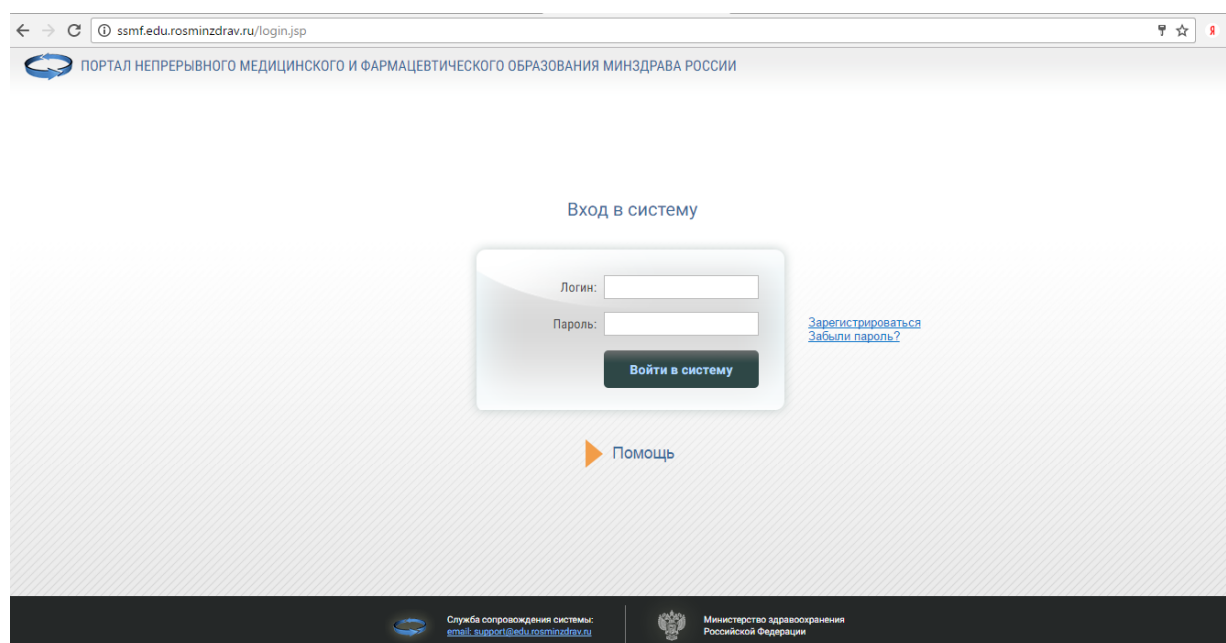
ssmf.edu.rosminzdrav.ru/login.jsp

ПОРТАЛ НЕПРЕРЫВНОГО МЕДИЦИНСКОГО И ФАРМАЦЕВТИЧЕСКОГО ОБРАЗОВАНИЯ МИНЗДРАВА РОССИИ

Вход в систему

Логин:

Пароль:

Войти в систему

Зарегистрироваться
Забыли пароль?

Помощь

Служба сопровождения системы:
email: support@edu.rosminzdrav.ru

Министерство здравоохранения
Российской Федерации